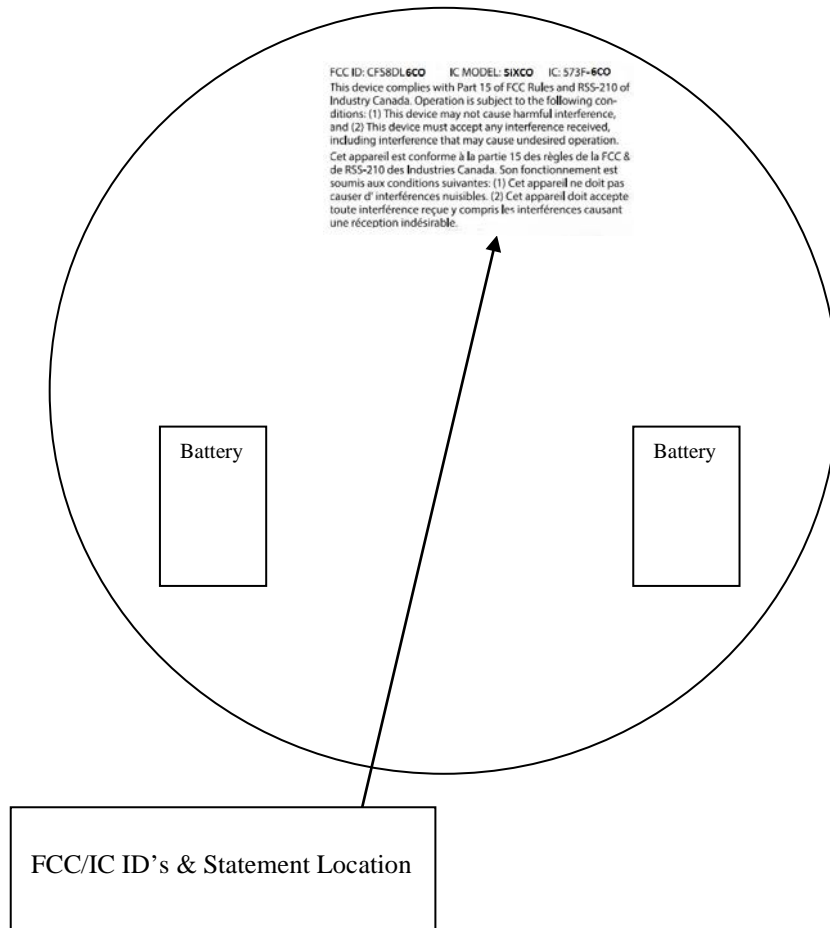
FCC ID: CFS8DL6CO IC MODEL: SIXCO IC: 573F-6CO
This device complies with Part 15 of FCC Rules and RSS-210 of Industry Canada. Operation is subject to the following conditions: (1) This device may not cause harmful interference, and (2) This device must accept any interference received, including interference that may cause undesired operation.

Cet appareil est conforme à la partie 15 des règles de la FCC & de RSS-210 des Industries Canada. Son fonctionnement est soumis aux conditions suivantes: (1) Cet appareil ne doit pas causer d' interférences nuisibles. (2) Cet appareil doit accepte toute interférence reçue y compris les interférences causant une réception indésirable.

Battery

Battery

FCC/IC ID's & Statement Location